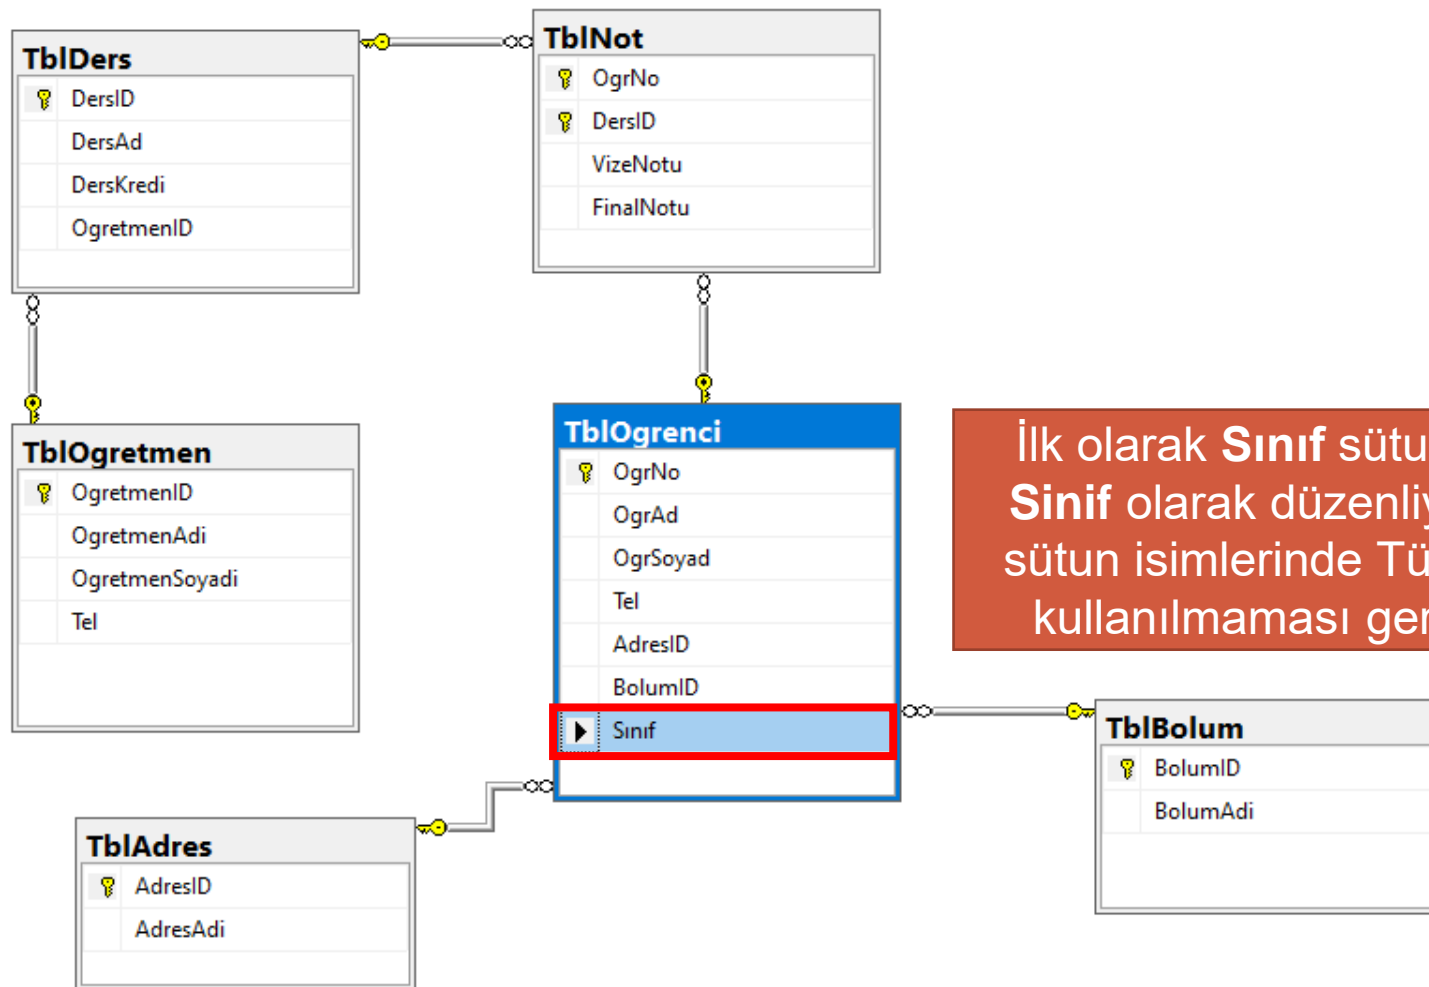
TblDers
DersID
DersAd
DersKredi
OgretmenID

TblNot
OgrNo
DersID
VizeNotu
FinalNotu

TblOgretmen
OgretmenID
OgretmenAdi
OgretmenSoyadi
Tel

TblOgrenci
OgrNo
OgrAd
OgrSoyad
Tel
AdresID
BolumID
Sınıf

İlk olarak **Sınıf** sütu
**Sinif** olarak düzenli
sütun isimlerinde Tü
kullanılmaması ge

TblBolum
BolumID
BolumAdi

TblAdres
AdresID
AdresAdi